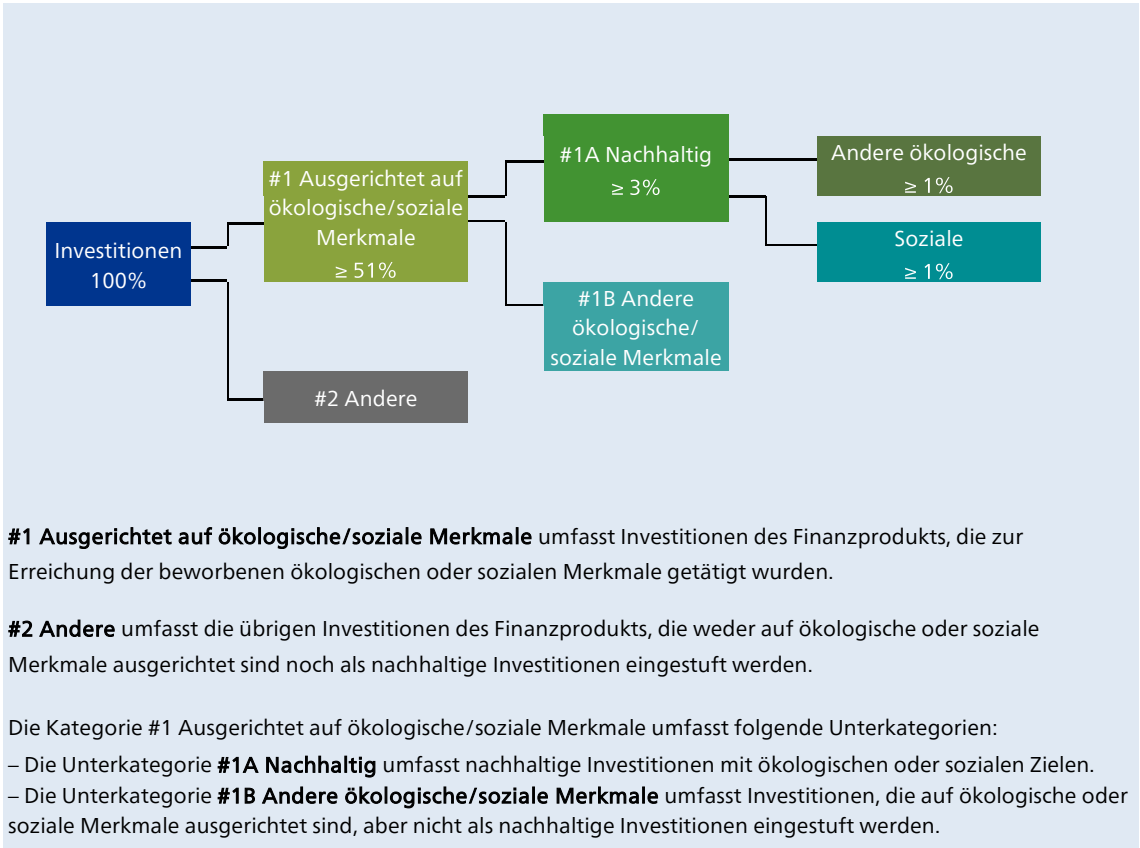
Investitionen
100%

#1 Ausgerichtet auf ökologische/soziale Merkmale
≥ 51%

#1A Nachhaltig
≥ 3%

Andere ökologische
≥ 1%

Soziale
≥ 1%

#1B Andere ökologische/ soziale Merkmale

#2 Andere

**#1 Ausgerichtet auf ökologische/soziale Merkmale** umfasst Investitionen des Finanzprodukts, die zur Erreichung der beworbenen ökologischen oder sozialen Merkmale getätigt wurden.

**#2 Andere** umfasst die übrigen Investitionen des Finanzprodukts, die weder auf ökologische oder soziale Merkmale ausgerichtet sind noch als nachhaltige Investitionen eingestuft werden.

Die Kategorie #1 Ausgerichtet auf ökologische/soziale Merkmale umfasst folgende Unterkategorien:
– Die Unterkategorie **#1A Nachhaltig** umfasst nachhaltige Investitionen mit ökologischen oder sozialen Zielen.
– Die Unterkategorie **#1B Andere ökologische/soziale Merkmale** umfasst Investitionen, die auf ökologische oder soziale Merkmale ausgerichtet sind, aber nicht als nachhaltige Investitionen eingestuft werden.